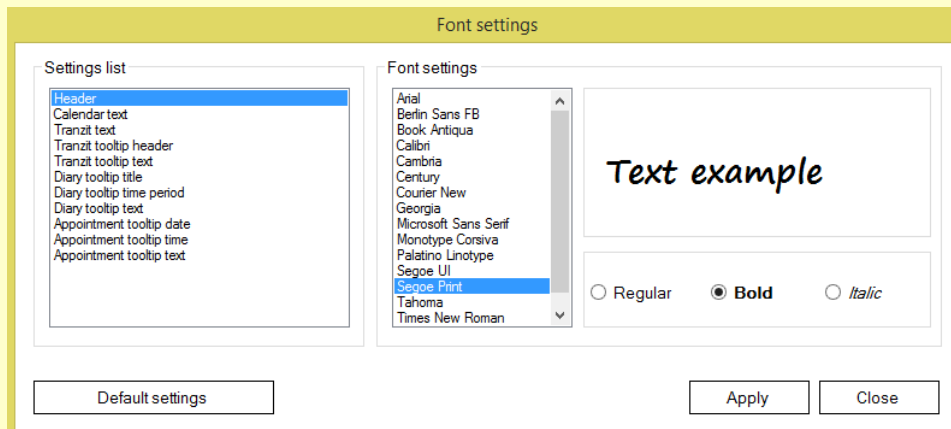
Font settings

Settings list

Header
Calendar text
Tranzit text
Tranzit tooltip header
Tranzit tooltip text
Diary tooltip title
Diary tooltip time period
Diary tooltip text
Appointment tooltip date
Appointment tooltip time
Appointment tooltip text

Font settings

Arial
Berlin Sans FB
Book Antiqua
Calibri
Cambria
Century
Courier New
Georgia
Microsoft Sans Serif
Monotype Corsiva
Palatino Linotype
Segoe UI
Segoe Print
Tahoma
Times New Roman

Text example

Regular
Bold
Italic

Default settings

Apply

Close